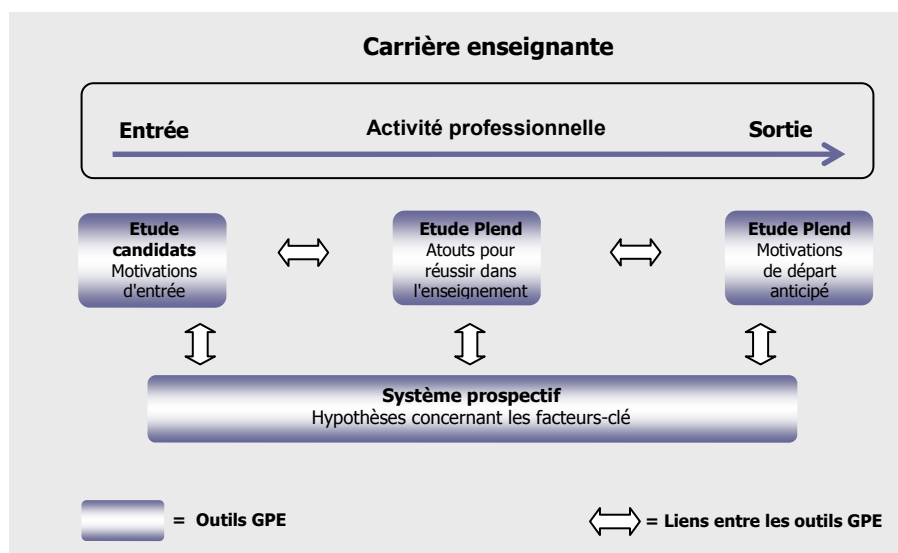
Carrière enseignante

Entrée

Activité professionnelle

Sortie

Etude candidats
Motivations d'entrée

Etude Plend
Atouts pour réussir dans l'enseignement

Etude Plend
Motivations de départ anticipé

Système prospectif
Hypothèses concernant les facteurs-clé

= Outils GPE

= Liens entre les outils GPE